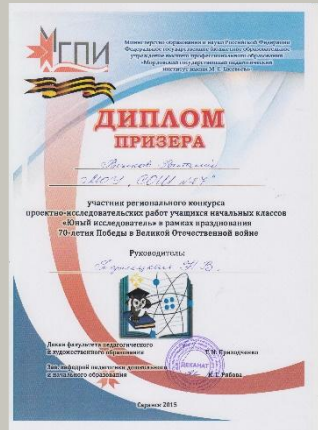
МГПИ

Министерство образования и науки Российской Федерации
Федеральное государственное бюджетное образовательное учреждение высшего профессионального образования
«Мордовский государственный педагогический институт имени М. Е. Евсевьева»

ДИПЛОМ
ПРИЗЕРА

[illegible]
МОУ «СОШ №7»

участник регионального конкурса
проектно-исследовательских работ учащихся начальных классов
«Юный исследователь» в рамках празднования
70-летия Победы в Великой Отечественной войне

Руководитель:
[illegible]

Декан факультета педагогического и художественного образования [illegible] Т. И. Шукшина

Зав.кафедрой педагогики дошкольного и начального образования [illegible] Е. Г. Рябова

ДЕКАНАТ

Саранск 2015